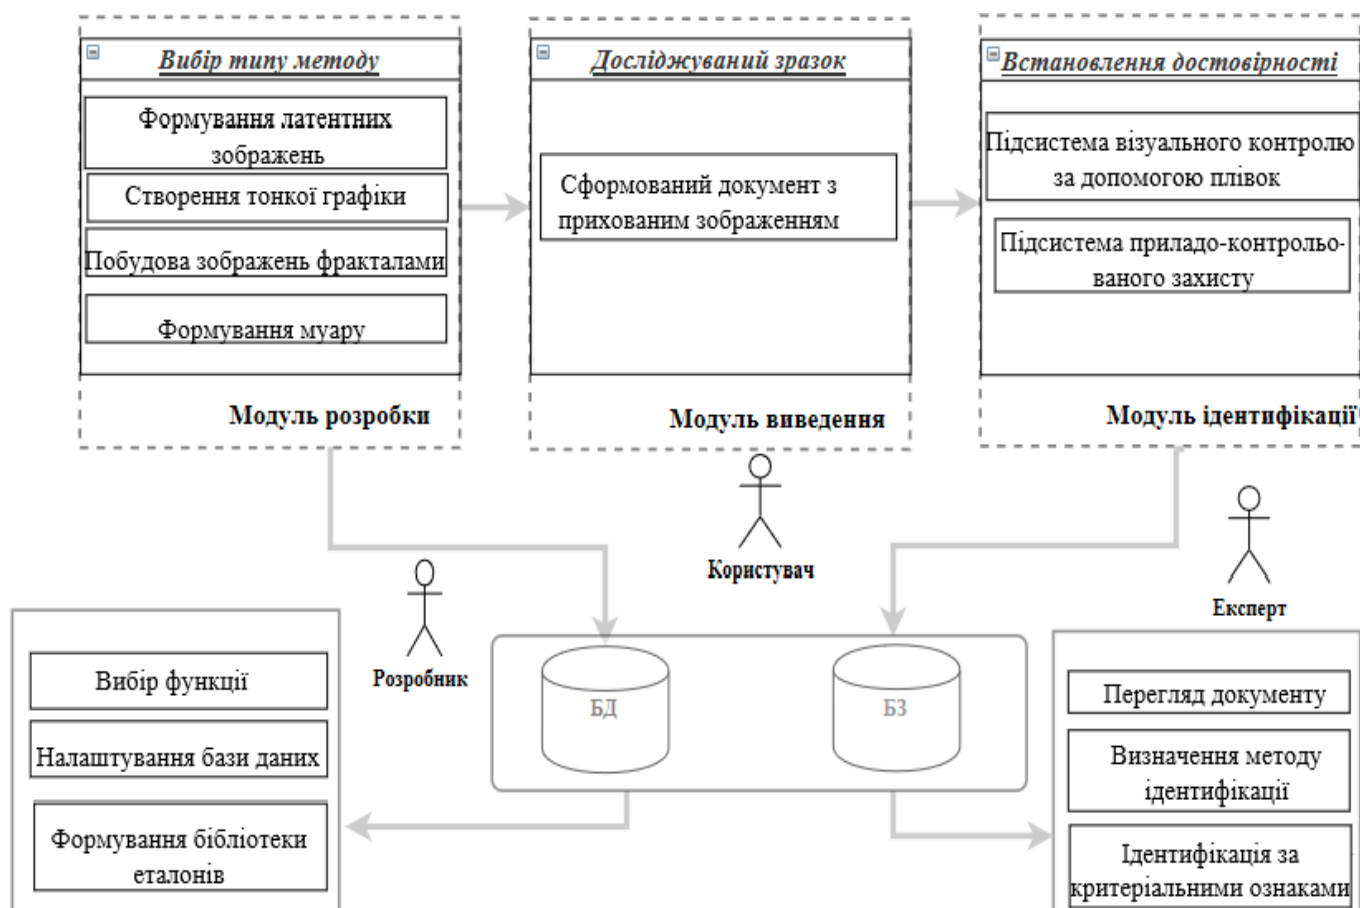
Вибір типу методу

Формування латентних зображень

Створення тонкої графіки

Побудова зображень фракталами

Формування муару

Модуль розробки

Досліджуваний зразок

Сформований документ з прихованим зображенням

Модуль виведення

Встановлення достовірності

Підсистема візуального контролю за допомогою плівок

Підсистема приладо-контрольованого захисту

Модуль ідентифікації

Користувач

Розробник

Експерт

БД

БЗ

Вибір функції

Налаштування бази даних

Формування бібліотеки еталонів

Перегляд документу

Визначення методу ідентифікації

Ідентифікація за критеріальними ознаками